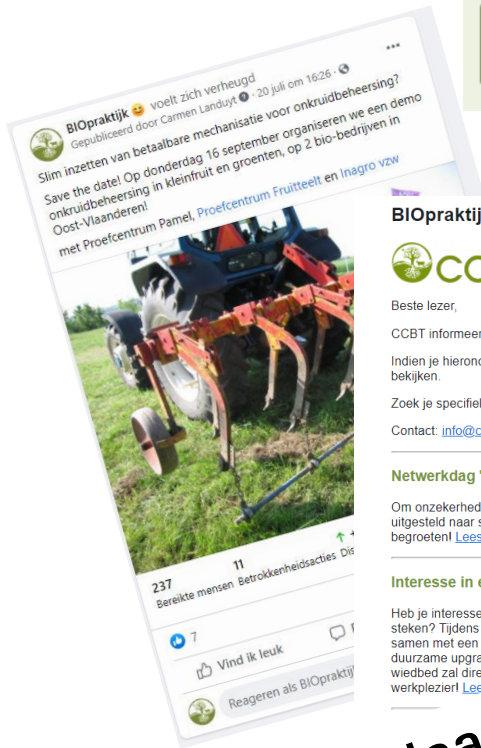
BIOpraktijk 😊 voelt zich verheugd
Gepubliceerd door Carmen Landuyt · 20 juli om 16:26 ·

...

Slim inzetten van betaalbare mechanisatie voor onkruidbeheersing? Save the date! Op donderdag 16 september organiseren we een demo onkruidbeheersing in kleinfruit en groenten, op 2 bio-bedrijven in Oost-Vlaanderen!
met Proefcentrum Pamel, Proefcentrum Fruitteelt en Inagro vzw

237
Bereikte mensen

11
Betrokkenheidsacties

Dis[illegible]

7

Vind ik leuk

Reageren als BIOpraktij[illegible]

BIOpraktij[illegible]

CC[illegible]

Beste lezer,

CCBT informeer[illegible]

Indien je hieronc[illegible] bekijken.

Zoek je specifiel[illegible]

Contact: info@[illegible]

Netwerkdag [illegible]

Om onzekerhed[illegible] uitgesteld naar s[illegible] begroeten! Lees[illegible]

Interesse in e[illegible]

Heb je interesse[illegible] steken? Tijdens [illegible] samen met een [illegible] duurzame upgra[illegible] wiedbed zal dire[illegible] werkplezier! Lee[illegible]

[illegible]